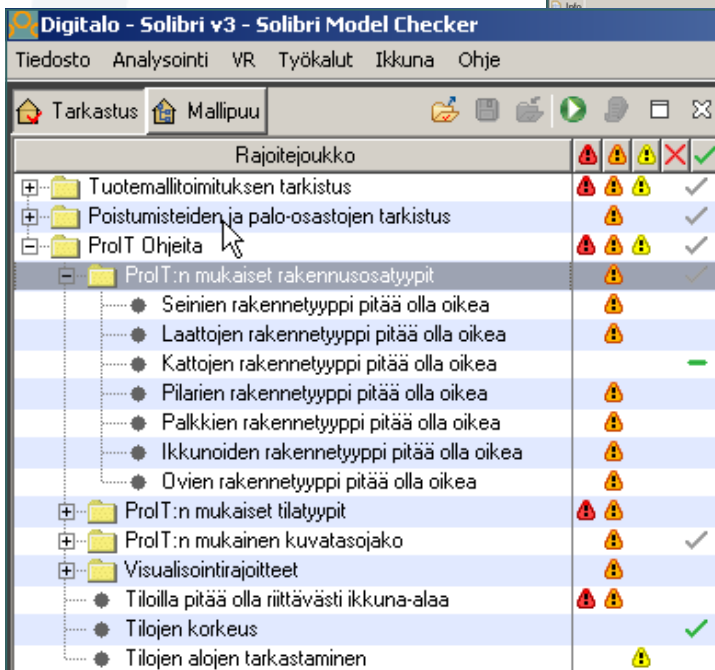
Digitalo - Solibri v3 - Solibri Model Checker

Tiedosto Analysointi VR Työkalut Ikkuna Ohje

Tarkastus Mallipuu

Rajoitejoukko

Tuotemallitoimituksen tarkistus

Poistumisteiden ja palo-osastojen tarkistus

ProIT Ohjeita

ProIT:n mukaiset rakennusosatyypit

Seinien rakennetyyppi pitää olla oikea

Laattojen rakennetyyppi pitää olla oikea

Kattojen rakennetyyppi pitää olla oikea

Pilarien rakennetyyppi pitää olla oikea

Palkkien rakennetyyppi pitää olla oikea

Ikkunoiden rakennetyyppi pitää olla oikea

Ovien rakennetyyppi pitää olla oikea

ProIT:n mukaiset tilatyypit

ProIT:n mukainen kuvatasojako

Visualisointirajoitteet

Tiloilla pitää olla riittävästi ikkuna-alaa

Tilojen korkeus

Tilojen alojen tarkastaminen